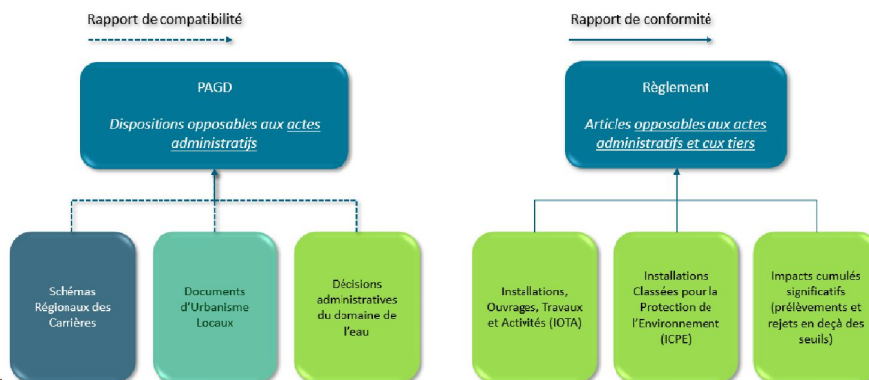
Rapport de compatibilité

PAGD

Dispositions opposables aux actes administratijs

Schémas Régionaux des Carrières

Documents d'Urbanisme Locaux

Décisions administratives du domaine de l'eau

Rapport de conformité

Règlement

Articles opposables aux actes administratifs et cux tiers

Installations, Ouvrages, Travaux et Activités (IOTA)

Installations Classées pour la Protection de l'Environnement (ICPE)

Impacts cumulés significatifs (prélèvements et rejets en deçà des seuils)